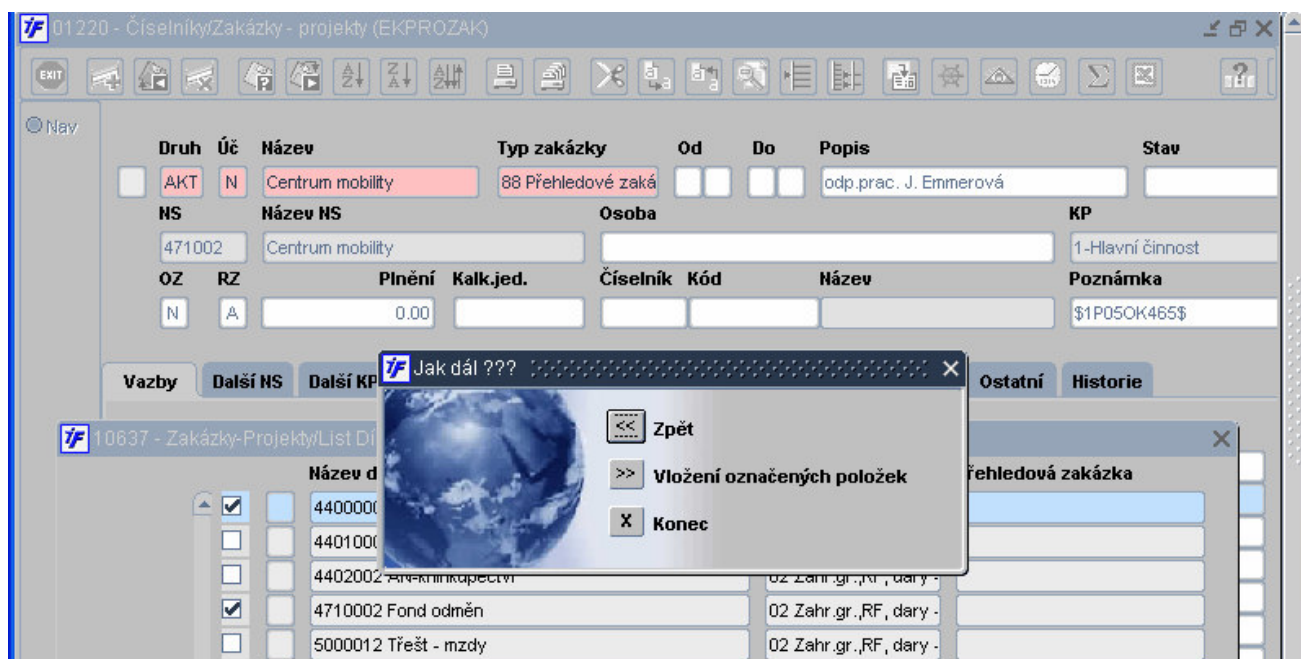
01220 - Číselníky/Zakázky - projekty (EKPROZAK)

EXIT

Nav

Druh Úč Název Typ zakázky Od Do Popis Stav

AKT N Centrum mobility 88 Přehledové zaká odp.prac. J. Emmerová

NS Název NS Osoba KP

471002 Centrum mobility 1-Hlavní činnost

OZ RZ Plnění Kalk.jed. Číselník Kód Název Poznámka

N A 0.00 $1P05OK465$

Vazby Další NS Další KP Ostatní Historie

10637 - Zakázky-Projekty/List Dí

Název d Přehledová zakázka

4400000

4401000

4402002 AN-knihkupectví 02 Zahr.gr.,RF, dary -

4710002 Fond odměn 02 Zahr.gr.,RF, dary -

5000012 Třešť - mzdy 02 Zahr.gr.,RF, dary -

Jak dál ???

<< Zpět

>> Vložení označených položek

X Konec